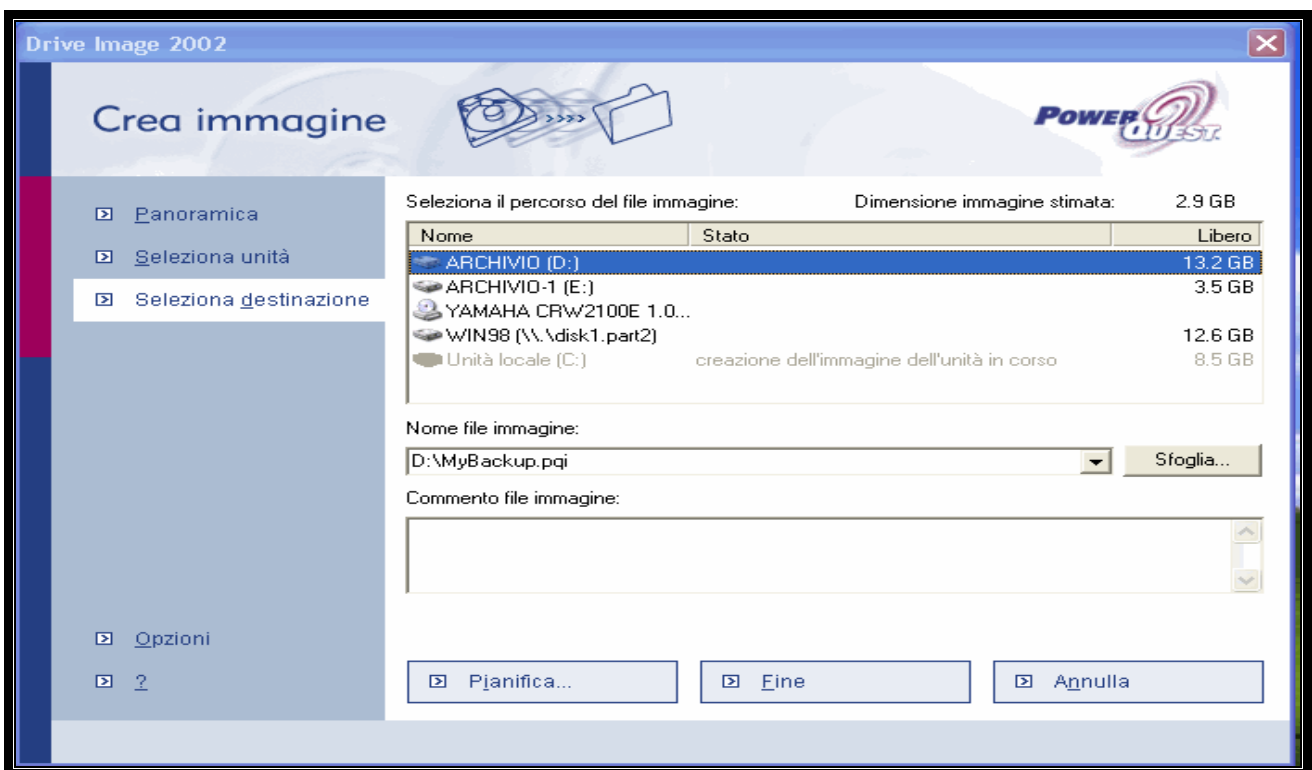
Drive Image 2002

Crea immagine

POWER QUEST

Panoramica

Seleziona unità

Seleziona destinazione

Opzioni

?

Seleziona il percorso del file immagine:

Dimensione immagine stimata: 2.9 GB

| Nome | Stato | Libero |
|---|---|---|
| ARCHIVIO (D:) | | 13.2 GB |
| ARCHIVIO-1 (E:) | | 3.5 GB |
| YAMAHA CRW2100E 1.0... | | |
| WIN98 (\\.\disk1.part2) | | 12.6 GB |
| Unità locale (C:) | creazione dell'immagine dell'unità in corso | 8.5 GB |

Nome file immagine:

D:\MyBackup.pqi

Sfoglia...

Commento file immagine:

Pianifica...

Fine

Annulla